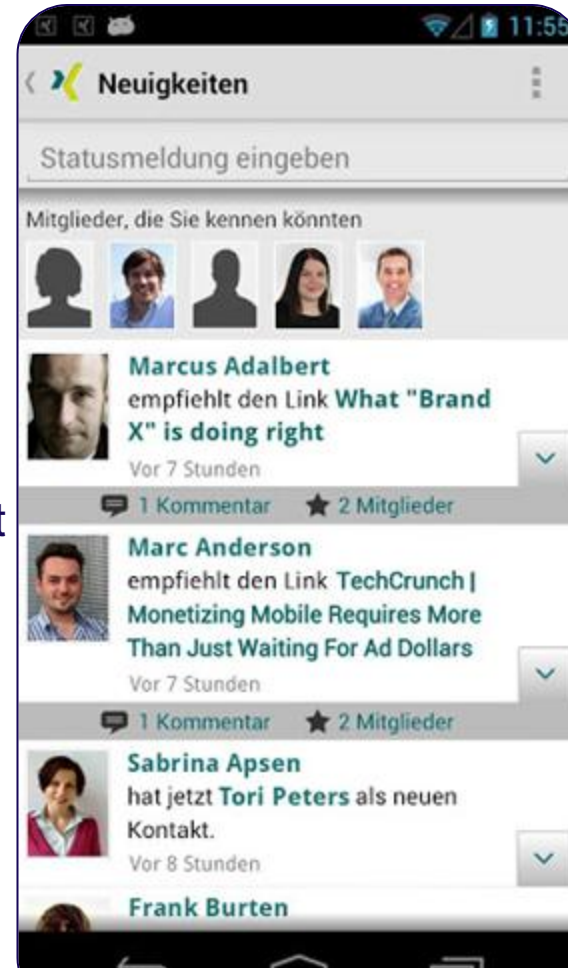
11:55

Neuigkeiten

Statusmeldung eingeben

Mitglieder, die Sie kennen könnten

Marcus Adalbert
empfiehlt den Link What "Brand X" is doing right
Vor 7 Stunden

1 Kommentar 2 Mitglieder

Marc Anderson
empfiehlt den Link TechCrunch | Monetizing Mobile Requires More Than Just Waiting For Ad Dollars
Vor 7 Stunden

1 Kommentar 2 Mitglieder

Sabrina Apsen
hat jetzt Tori Peters als neuen Kontakt.
Vor 8 Stunden

Frank Burten

t